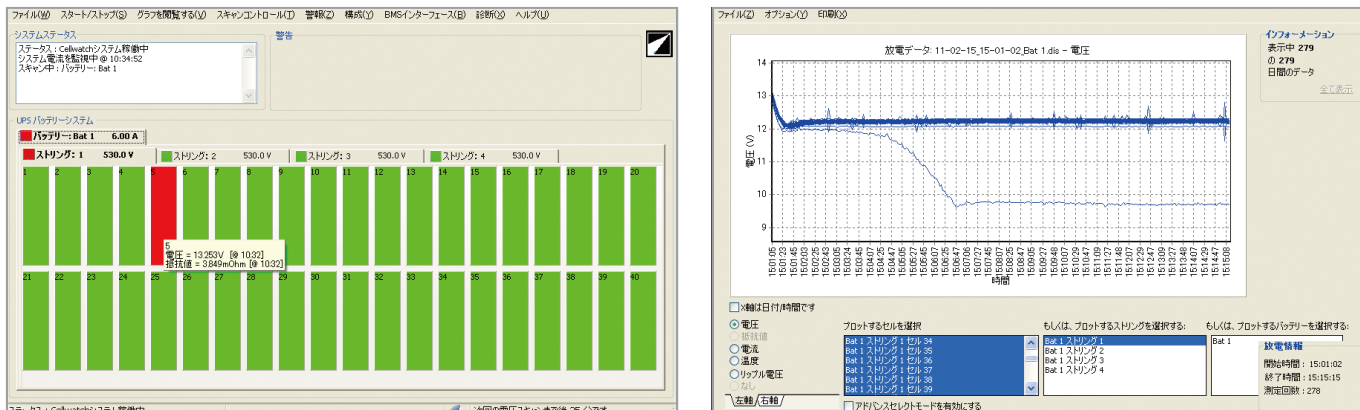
ファイル(W) スタート/ストップ(S) グラフを閲覧する(V) スキャンコントロール(T) 警報(Z) 構成(Y) BMSインターフェース(B) 診断(X) ヘルプ(U)

システムステータス
ステータス：Cellwatchシステム稼働中
システム電流を監視中 @ 10:34:52
スキャン中：バッテリー: Bat 1

警告

UPS バッテリーシステム
バッテリー: Bat 1 6.00 A
ストリング: 1 530.0 V
ストリング: 2 530.0 V
ストリング: 3 530.0 V
ストリング: 4 530.0 V

1 2 3 4 5 6 7 8 9 10 11 12 13 14 15 16 17 18 19 20

5
電圧 = 13.253V [@ 10:32]
抵抗値 = 3.849mOhm [@ 10:32]

21 22 23 24 25 26 27 28 29 30 31 32 33 34 35 36 37 38 39 40

ステータス：Cellwatchシステム稼働中
次回の電圧スキャンまで後 25 分です

ファイル(Z) オプション(Y) 印刷(X)

放電データ: 11-02-15_15-01-02_Bat 1.dis - 電圧

電圧 (V)
14
13
12
11
10
9

15:01:05 15:01:23 15:01:45 15:02:03 15:02:25 15:02:43 15:03:05 15:03:24 15:03:45 15:04:07 15:04:25 15:04:47 15:05:05 15:05:27 15:05:45 15:06:07 15:06:25 15:06:47 15:07:05 15:07:27 15:07:45 15:08:07 15:08:25 15:08:47 15:09:05 15:09:27 15:09:48 15:10:07 15:10:28 15:10:47 15:11:09 15:11:27 15:11:48 15:12:07 15:12:29 15:12:47 15:13:09 15:13:27 15:13:48 15:14:07 15:14:29 15:14:47 15:15:08
時間

インフォーメーション
表示中 279
の 279
日間のデータ
全て表示

X軸は日付/時間です

電圧
抵抗値
電流
温度
リップル電圧
なし

プロットするセルを選択
Bat 1 ストリング 1 セル 34
Bat 1 ストリング 1 セル 35
Bat 1 ストリング 1 セル 36
Bat 1 ストリング 1 セル 37
Bat 1 ストリング 1 セル 38
Bat 1 ストリング 1 セル 39

もしくは、プロットするストリングを選択する:
Bat 1 ストリング 1
Bat 1 ストリング 2
Bat 1 ストリング 3
Bat 1 ストリング 4

もしくは、プロットするバッテリーを選択する:
Bat 1

放電情報
開始時間：15:01:02
終了時間：15:15:15
測定回数：278

左軸 右軸
アドバンスセレクトモードを有効にする